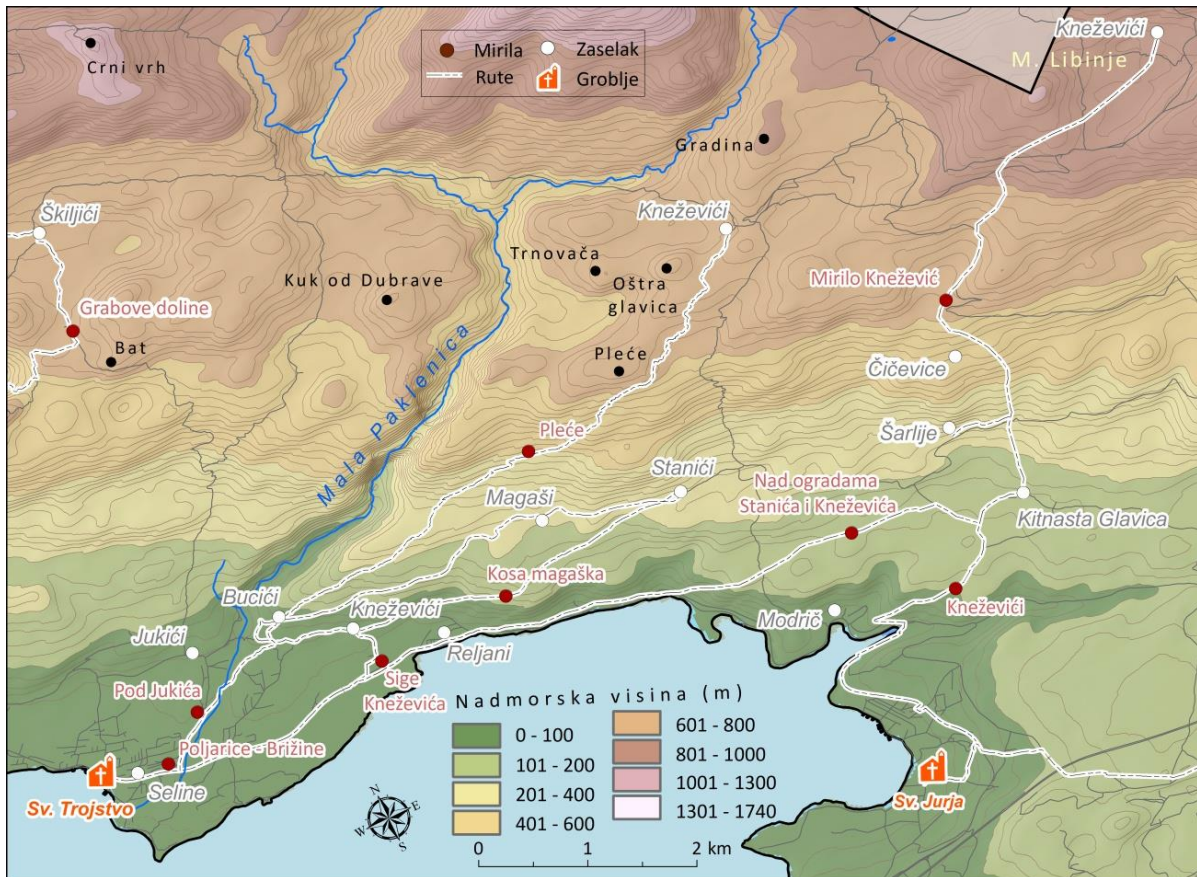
Mirila
Zaselak
Rute
Groblje

Crni vrh
Kneževići
M. Libinje
Gradina
Škiljići
Kneževići
Trnovača
Oštra glavica
Kuk od Dubrave
Mirilo Knežević
Grabove doline
Bat
Mala Paklenica
Pleće
Čičevice
Šarlije
Pleće
Stanići
Magaši
Nad ogradama Stanića i Kneževića
Kitnasta Glavica
Kosa magaška
Bucići
Kneževići
Kneževići
Modrič
Jukići
Reljani
Sige Kneževića
Pod Jukića
Poljarice - Brižine
Seline
Sv. Trojstvo
Sv. Jurja

Nadmorska visina (m)
0 - 100
101 - 200
201 - 400
401 - 600
601 - 800
801 - 1000
1001 - 1300
1301 - 1740

N
E
S
W
0
1
2 km